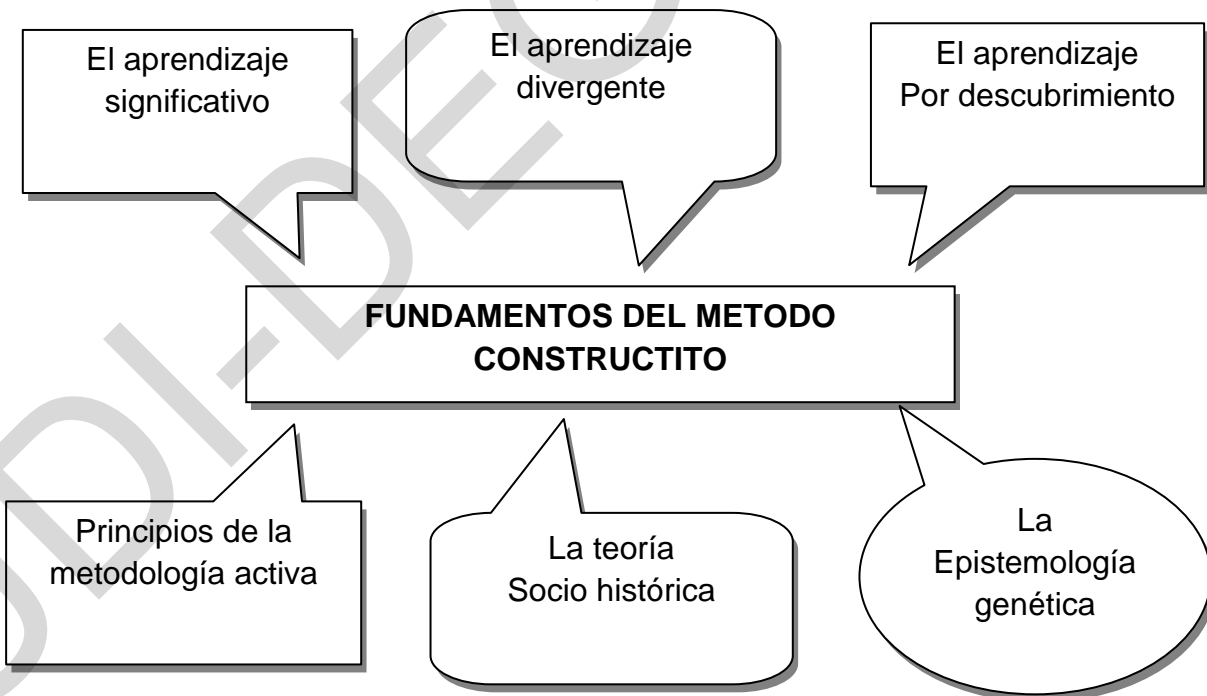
El aprendizaje significativo

El aprendizaje divergente

El aprendizaje Por descubrimiento

FUNDAMENTOS DEL METODO CONSTRUCTITO

Principios de la metodología activa

La teoría Socio histórica

La Epistemología genética

SDI-DEC